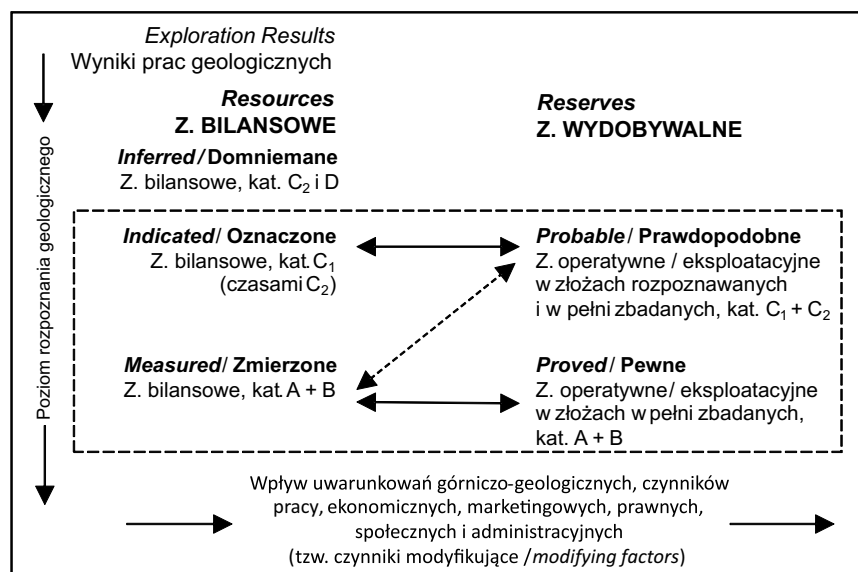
Exploration Results
Wyniki prac geologicznych

Resources
Z. BILANSOWE

Reserves
Z. WYDOBYWALNE

Poziom rozpoznania geologicznego

Inferred / Domniemane
Z. bilansowe, kat. $C_2$ i D

Indicated/ Oznaczone
Z. bilansowe, kat. $C_1$ (czasami $C_2$)

Probable / Prawdopodobne
Z. operatywne / eksploatacyjne w złożach rozpoznawanych i w pełni zbadanych, kat. $C_1 + C_2$

Measured/ Zmierzone
Z. bilansowe, kat. A + B

Proved / Pewne
Z. operatywne/ eksploatacyjne w złożach w pełni zbadanych, kat. A + B

Wpływ uwarunkowań górniczo-geologicznych, czynników pracy, ekonomicznych, marketingowych, prawnych, społecznych i administracyjnych (tzw. czynniki modyfikujące /modifying factors)